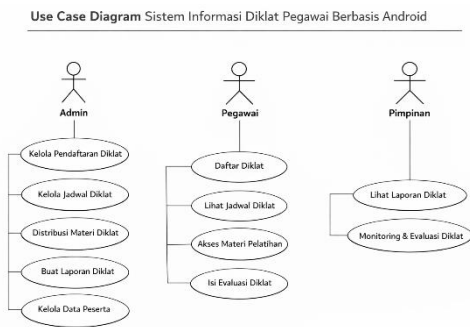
**Use Case Diagram** Sistem Informasi Diklat Pegawai Berbasis Android

Admin

Kelola Pendaftaran Diklat

Kelola Jadwal Diklat

Distribusi Materi Diklat

Buat Laporan Diklat

Kelola Data Peserta

Pegawai

Daftar Diklat

Lihat Jadwal Diklat

Akses Materi Pelatihan

Isi Evaluasi Diklat

Pimpinan

Lihat Laporan Diklat

Monitoring & Evaluasi Diklat